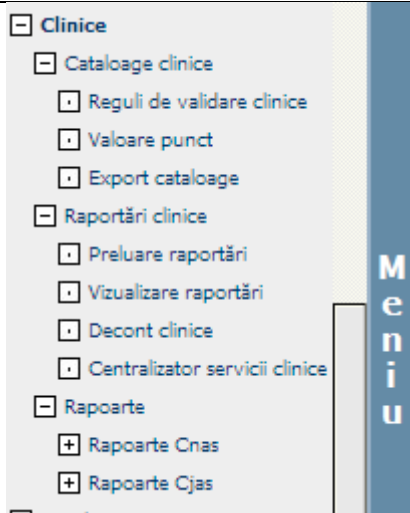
Clinice
Cataloage clinice
Reguli de validare clinice
Valoare punct
Export cataloage
Raportări clinice
Preluare raportări
Vizualizare raportări
Decont clinice
Centralizator servicii clinice
Rapoarte
Rapoarte Cnas
Rapoarte Cjas

M
e
n
i
u